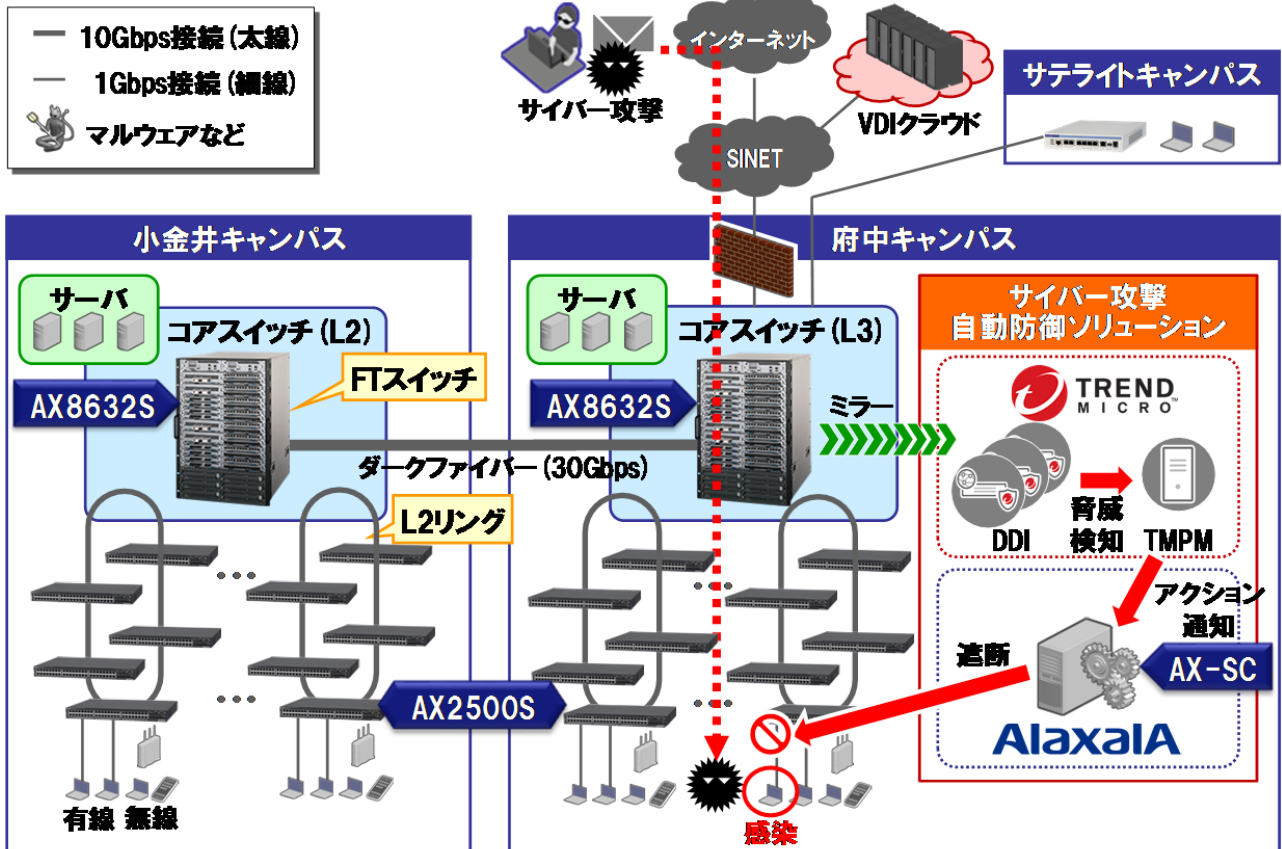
10Gbps接続（太線）
1Gbps接続（細線）
マルウェアなど

サイバー攻撃
インターネット
VDIクラウド
SINET
サテライトキャンパス

小金井キャンパス
サーバ
コアスイッチ（L2）
AX8632S
FTスイッチ
ダークファイバー（30Gbps）
L2リング
AX2500S
有線 無線

府中キャンパス
サーバ
コアスイッチ（L3）
AX8632S
ミラー
感染

サイバー攻撃
自動防御ソリューション
TREND MICRO
DDI
脅威検知
TMPM
アクション通知
遮断
AX-SC
AlaxalA